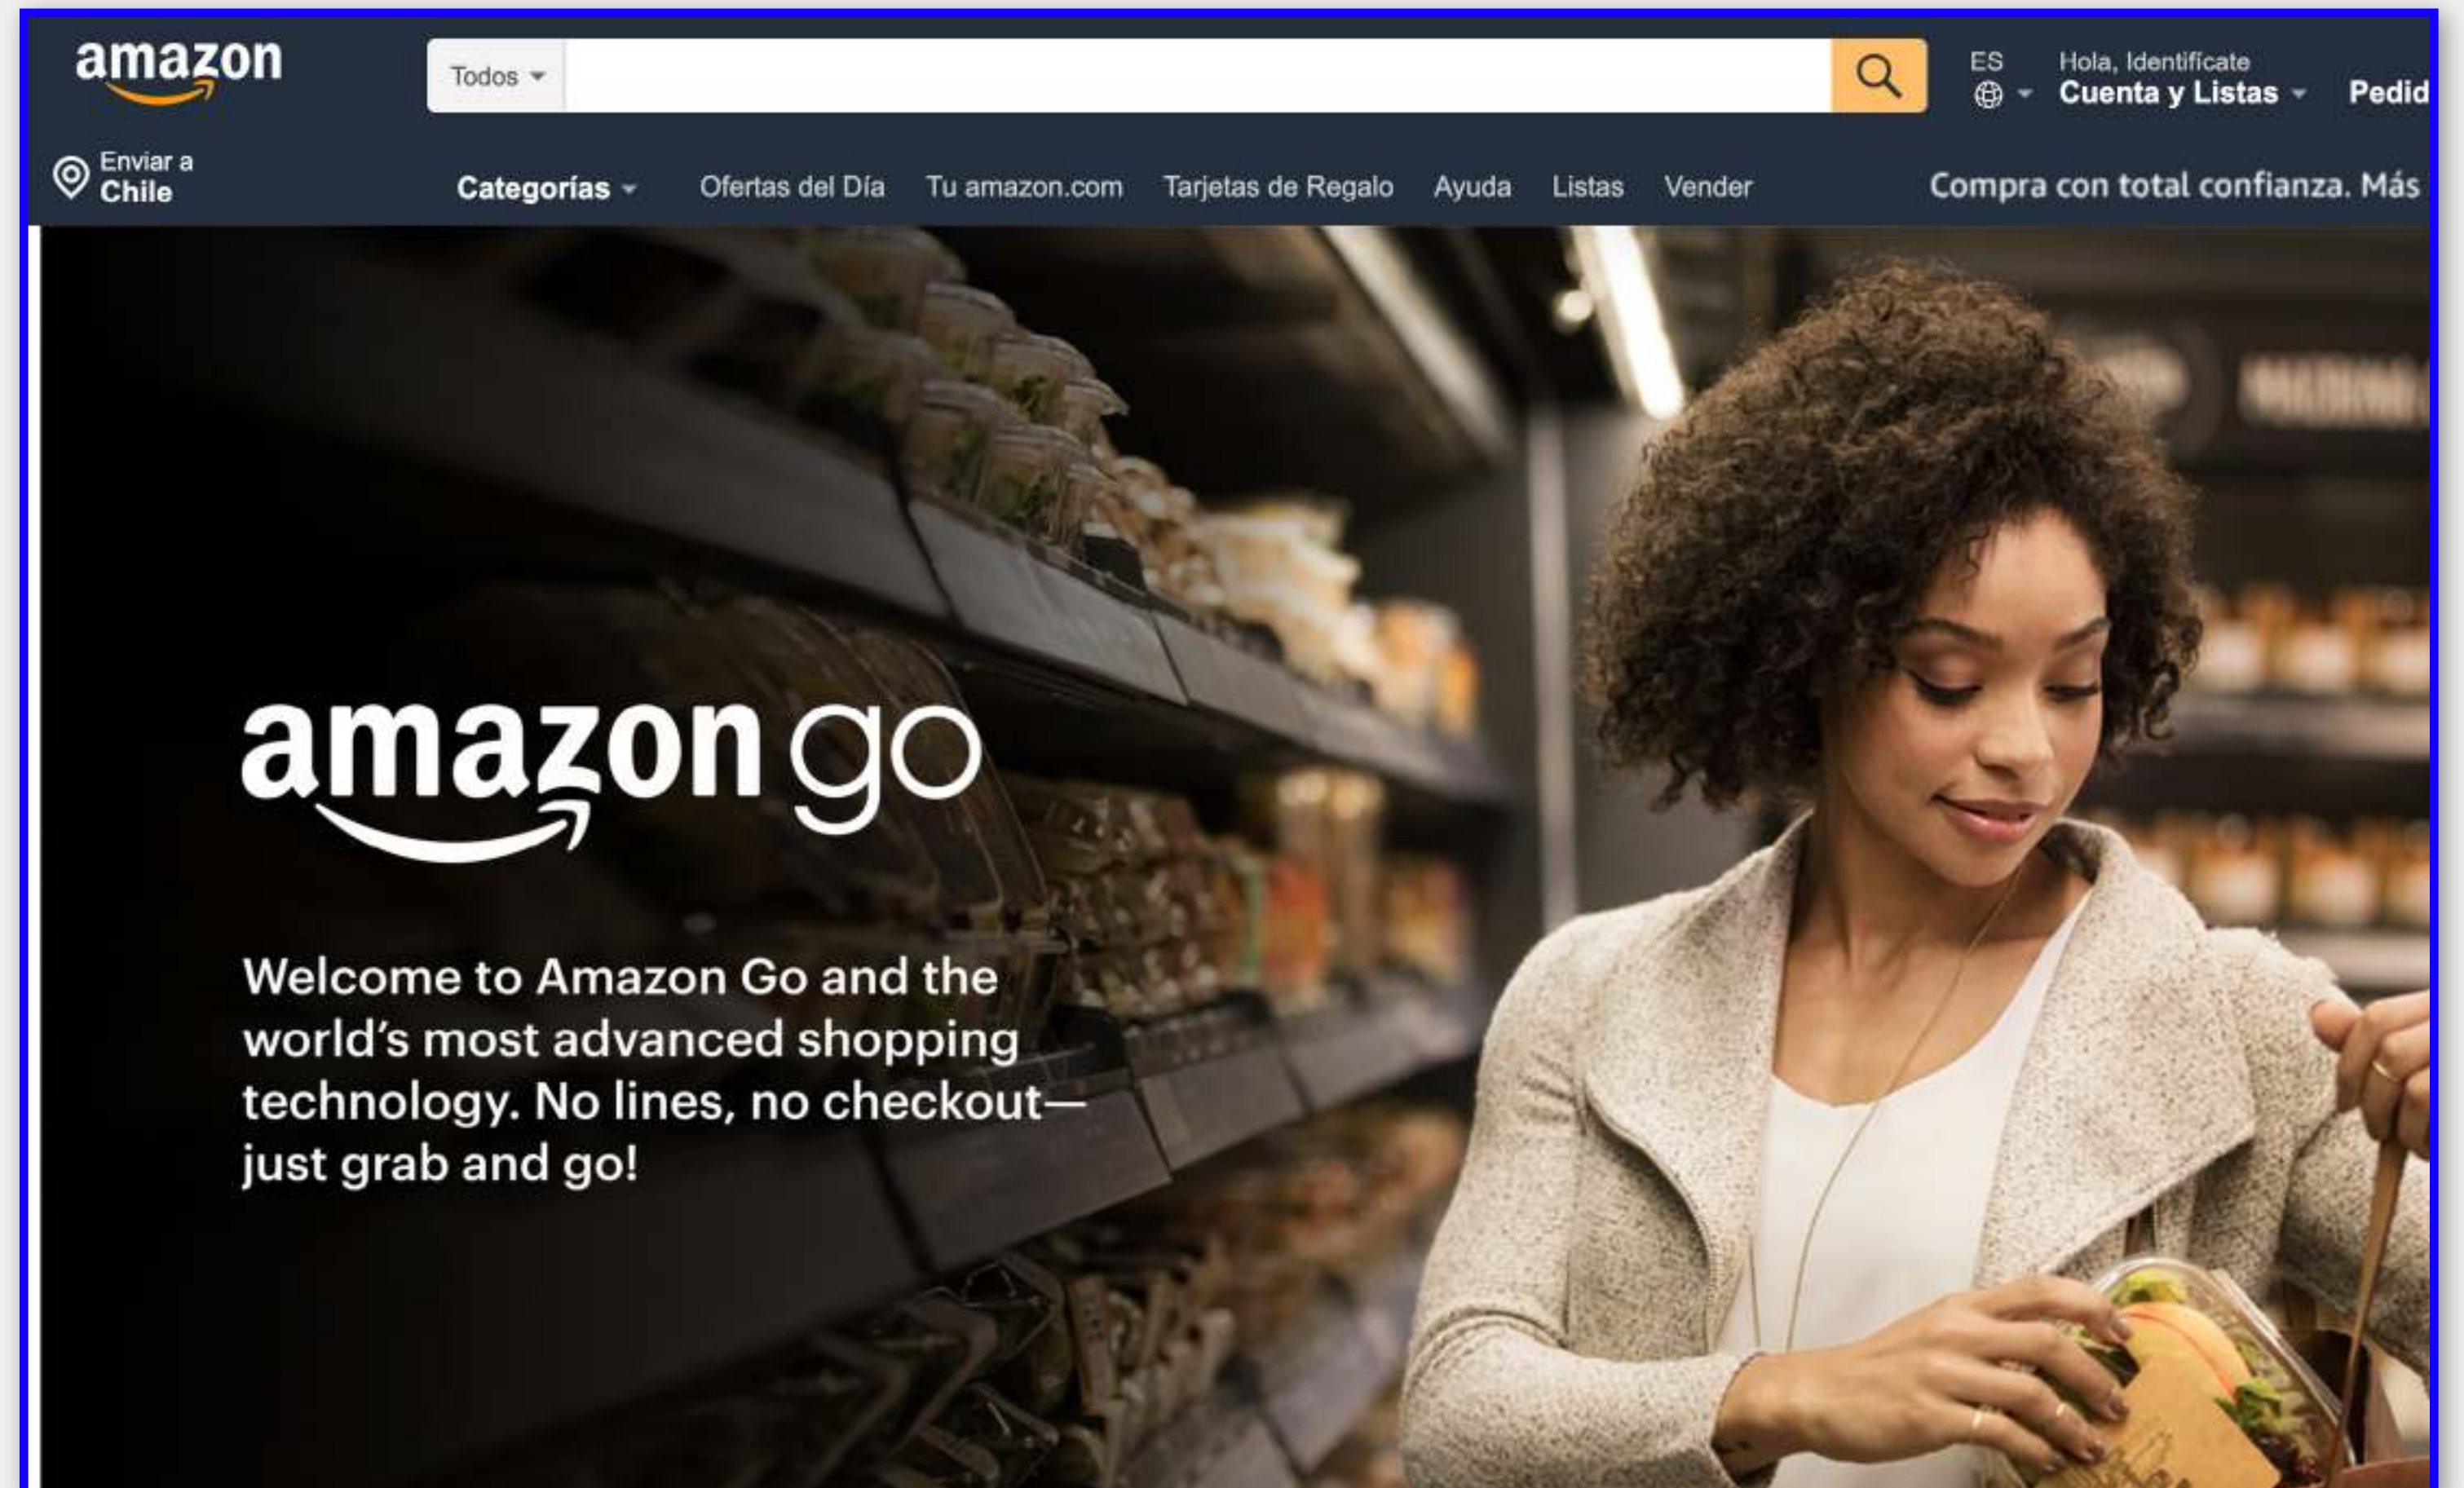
amazon

Todos

ES

Hola, Identifícate
Cuenta y Listas

Pedid

Enviar a
Chile

Categorías

Ofertas del Día

Tu amazon.com

Tarjetas de Regalo

Ayuda

Listas

Vender

Compra con total confianza. Más

amazon go

Welcome to Amazon Go and the world's most advanced shopping technology. No lines, no checkout—just grab and go!